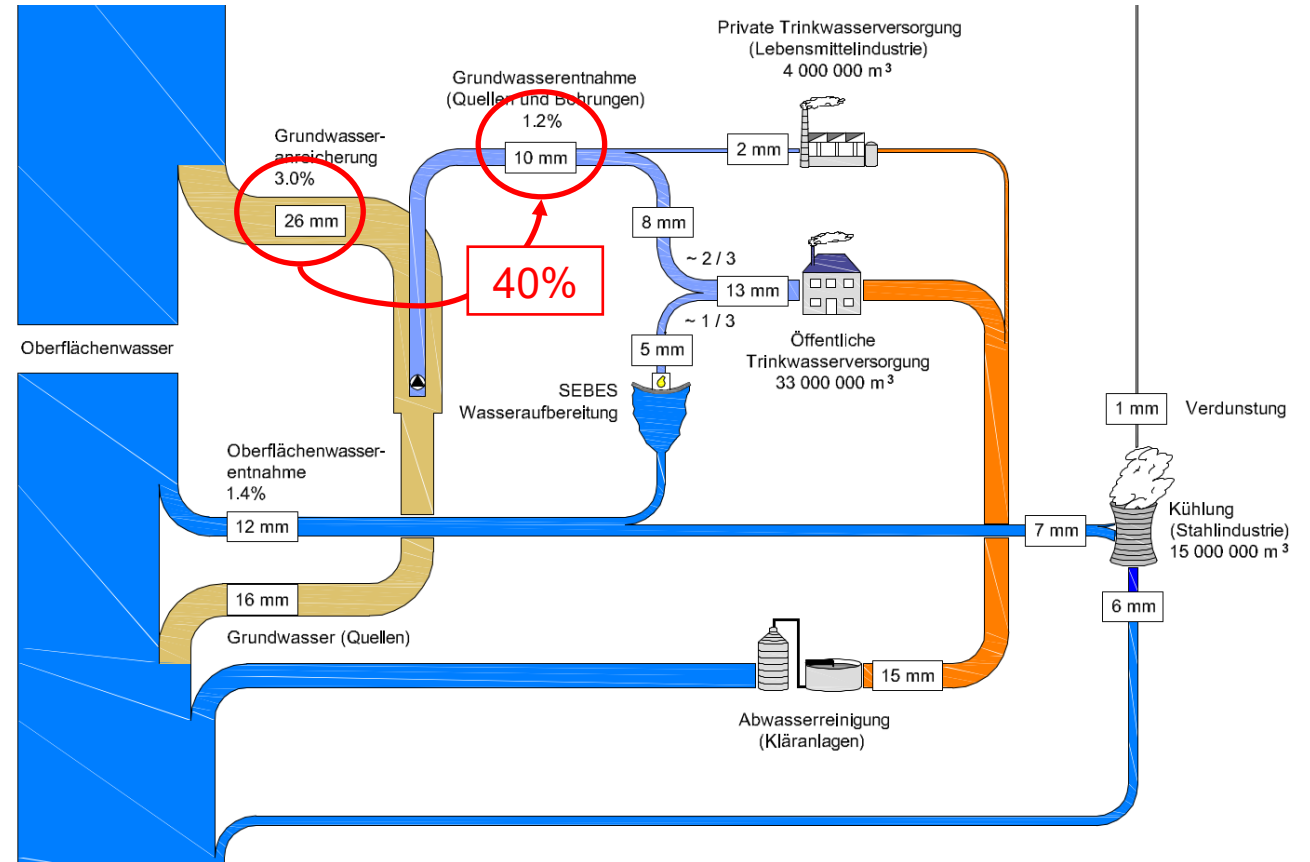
Private Trinkwasserversorgung
(Lebensmittelindustrie)
4 000 000 m³

Grundwasserentnahme
(Quellen und Bohrungen)
1.2%

10 mm

2 mm

Grundwasseranreicherung
3.0%

26 mm

8 mm

40%

~ 2 / 3

13 mm

~ 1 / 3

5 mm

Öffentliche
Trinkwasserversorgung
33 000 000 m³

Oberflächenwasser

SEBES
Wasseraufbereitung

1 mm

Verdunstung

Oberflächenwasserentnahme
1.4%

12 mm

7 mm

Kühlung
(Stahlindustrie)
15 000 000 m³

16 mm

6 mm

Grundwasser (Quellen)

15 mm

Abwasserreinigung
(Kläranlagen)